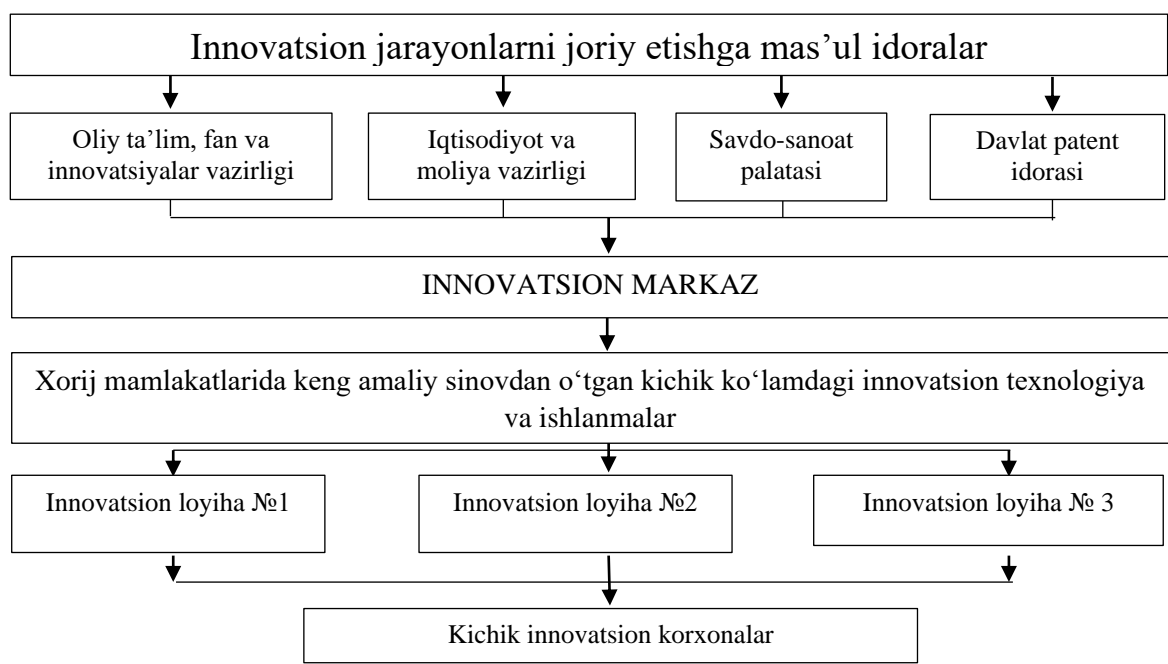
Innovatsion jarayonlarni joriy etishga mas’ul idoralar

Oliy ta’lim, fan va innovatsiyalar vazirligi

Iqtisodiyot va moliya vazirligi

Savdo-sanoat palatasi

Davlat patent idorasi

INNOVATSION MARKAZ

Xorij mamlakatlarida keng amaliy sinovdan o‘tgan kichik ko‘lamdagi innovatsion texnologiya va ishlanmalar

Innovatsion loyiha №1

Innovatsion loyiha №2

Innovatsion loyiha № 3

Kichik innovatsion korxonalar